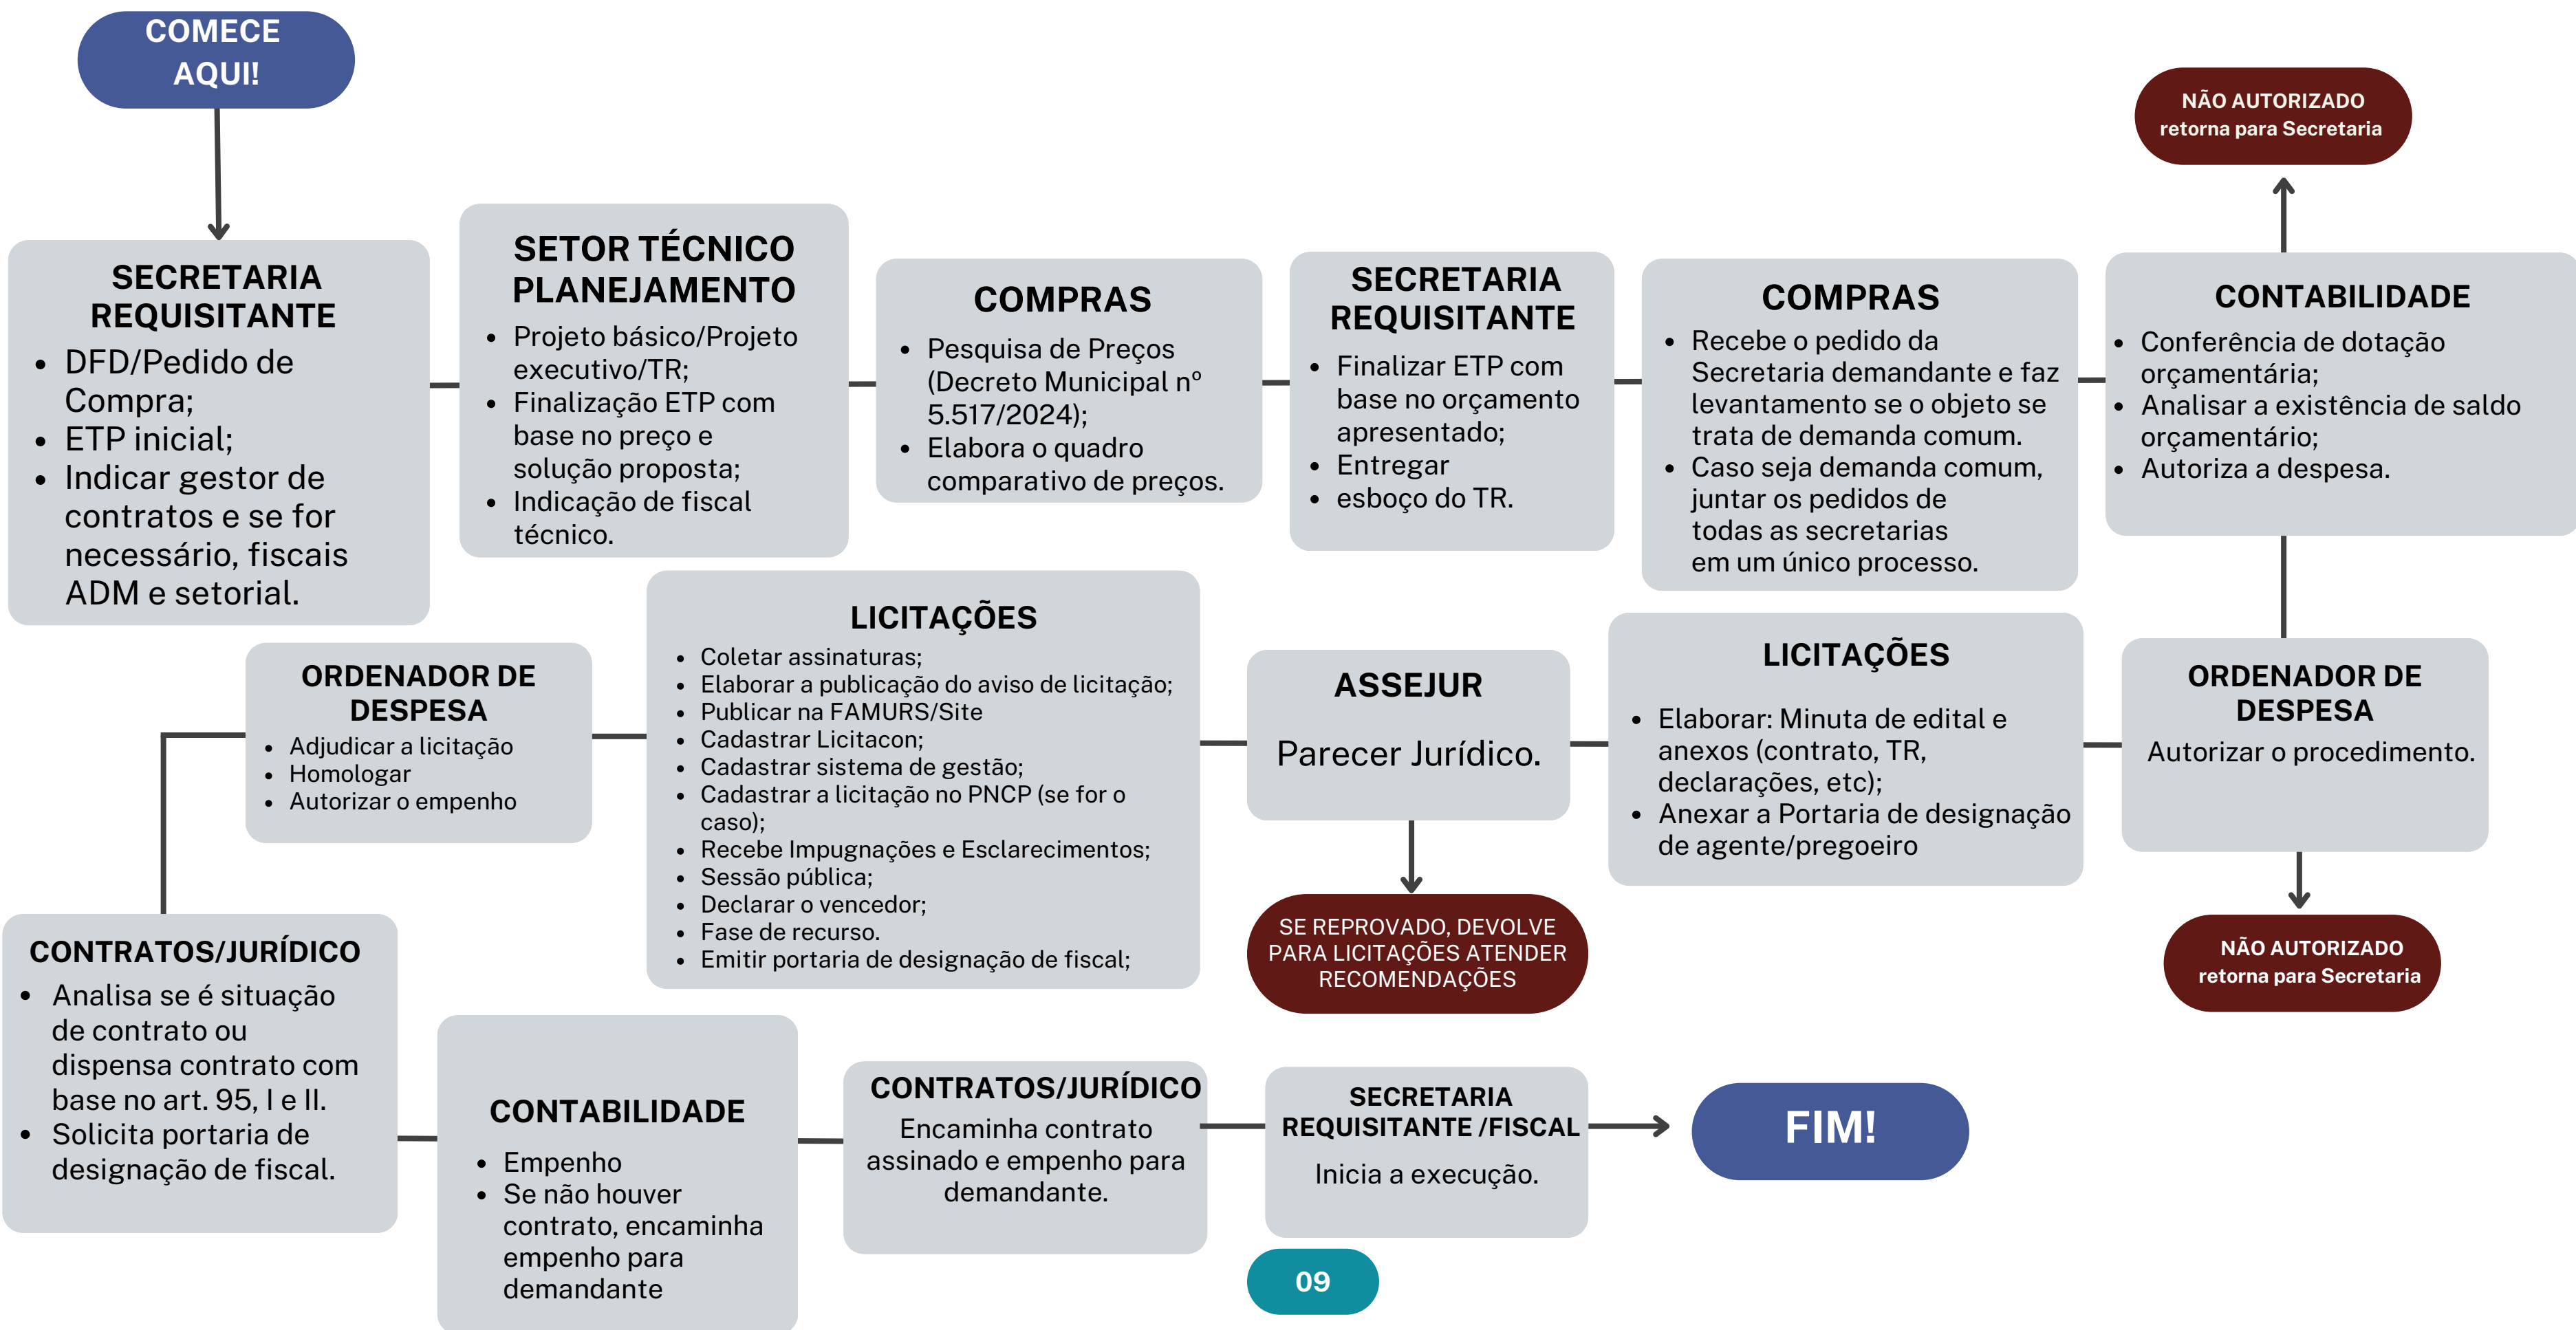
COMECE AQUI!

SECRETARIA REQUISITANTE
- DFD/Pedido de Compra;
- ETP inicial;
- Indicar gestor de contratos e se for necessário, fiscais ADM e setorial.

SETOR TÉCNICO PLANEJAMENTO
- Projeto básico/Projeto executivo/TR;
- Finalização ETP com base no preço e solução proposta;
- Indicação de fiscal técnico.

COMPRAS
- Pesquisa de Preços (Decreto Municipal nº 5.517/2024);
- Elabora o quadro comparativo de preços.

SECRETARIA REQUISITANTE
- Finalizar ETP com base no orçamento apresentado;
- Entregar
- esboço do TR.

COMPRAS
- Recebe o pedido da Secretaria demandante e faz levantamento se o objeto se trata de demanda comum.
- Caso seja demanda comum, juntar os pedidos de todas as secretarias em um único processo.

NÃO AUTORIZADO
retorna para Secretaria

CONTABILIDADE
- Conferência de dotação orçamentária;
- Analisar a existência de saldo orçamentário;
- Autoriza a despesa.

ORDENADOR DE DESPESA
Autorizar o procedimento.

NÃO AUTORIZADO
retorna para Secretaria

LICITAÇÕES
- Elaborar: Minuta de edital e anexos (contrato, TR, declarações, etc);
- Anexar a Portaria de designação de agente/pregoeiro

ASSEJUR
Parecer Jurídico.

SE REPROVADO, DEVOLVE PARA LICITAÇÕES ATENDER RECOMENDAÇÕES

LICITAÇÕES
- Coletar assinaturas;
- Elaborar a publicação do aviso de licitação;
- Publicar na FAMURS/Site
- Cadastrar Licitacon;
- Cadastrar sistema de gestão;
- Cadastrar a licitação no PNCP (se for o caso);
- Recebe Impugnações e Esclarecimentos;
- Sessão pública;
- Declarar o vencedor;
- Fase de recurso.
- Emitir portaria de designação de fiscal;

ORDENADOR DE DESPESA
- Adjudicar a licitação
- Homologar
- Autorizar o empenho

CONTRATOS/JURÍDICO
- Analisa se é situação de contrato ou dispensa contrato com base no art. 95, I e II.
- Solicita portaria de designação de fiscal.

CONTABILIDADE
- Empenho
- Se não houver contrato, encaminha empenho para demandante

CONTRATOS/JURÍDICO
Encaminha contrato assinado e empenho para demandante.

SECRETARIA REQUISITANTE /FISCAL
Inicia a execução.

FIM!

09